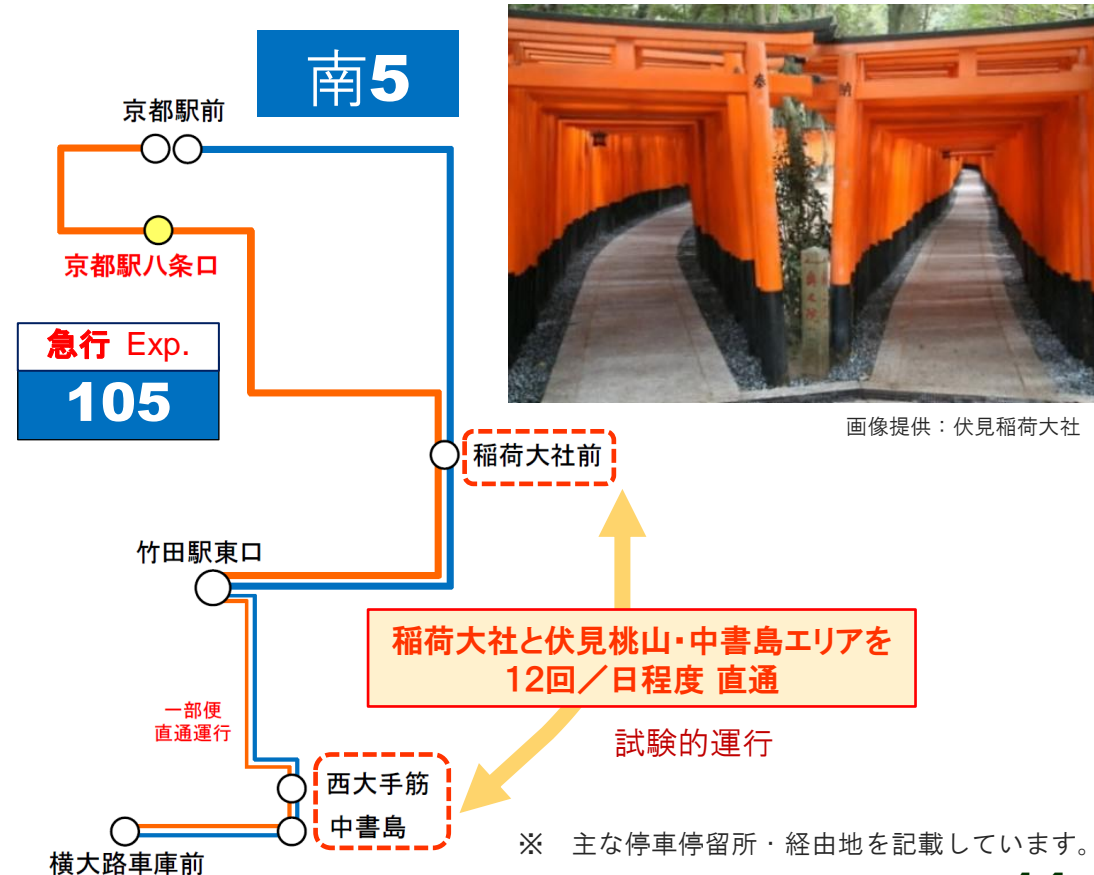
南5

京都駅前

京都駅八条口

急行 Exp.

105

画像提供：伏見稲荷大社

稲荷大社前

竹田駅東口

稲荷大社と伏見桃山・中書島エリアを
12回／日程度 直通

試験的運行

一部便
直通運行

西大手筋

中書島

横大路車庫前

※ 主な停車停留所・経由地を記載しています。